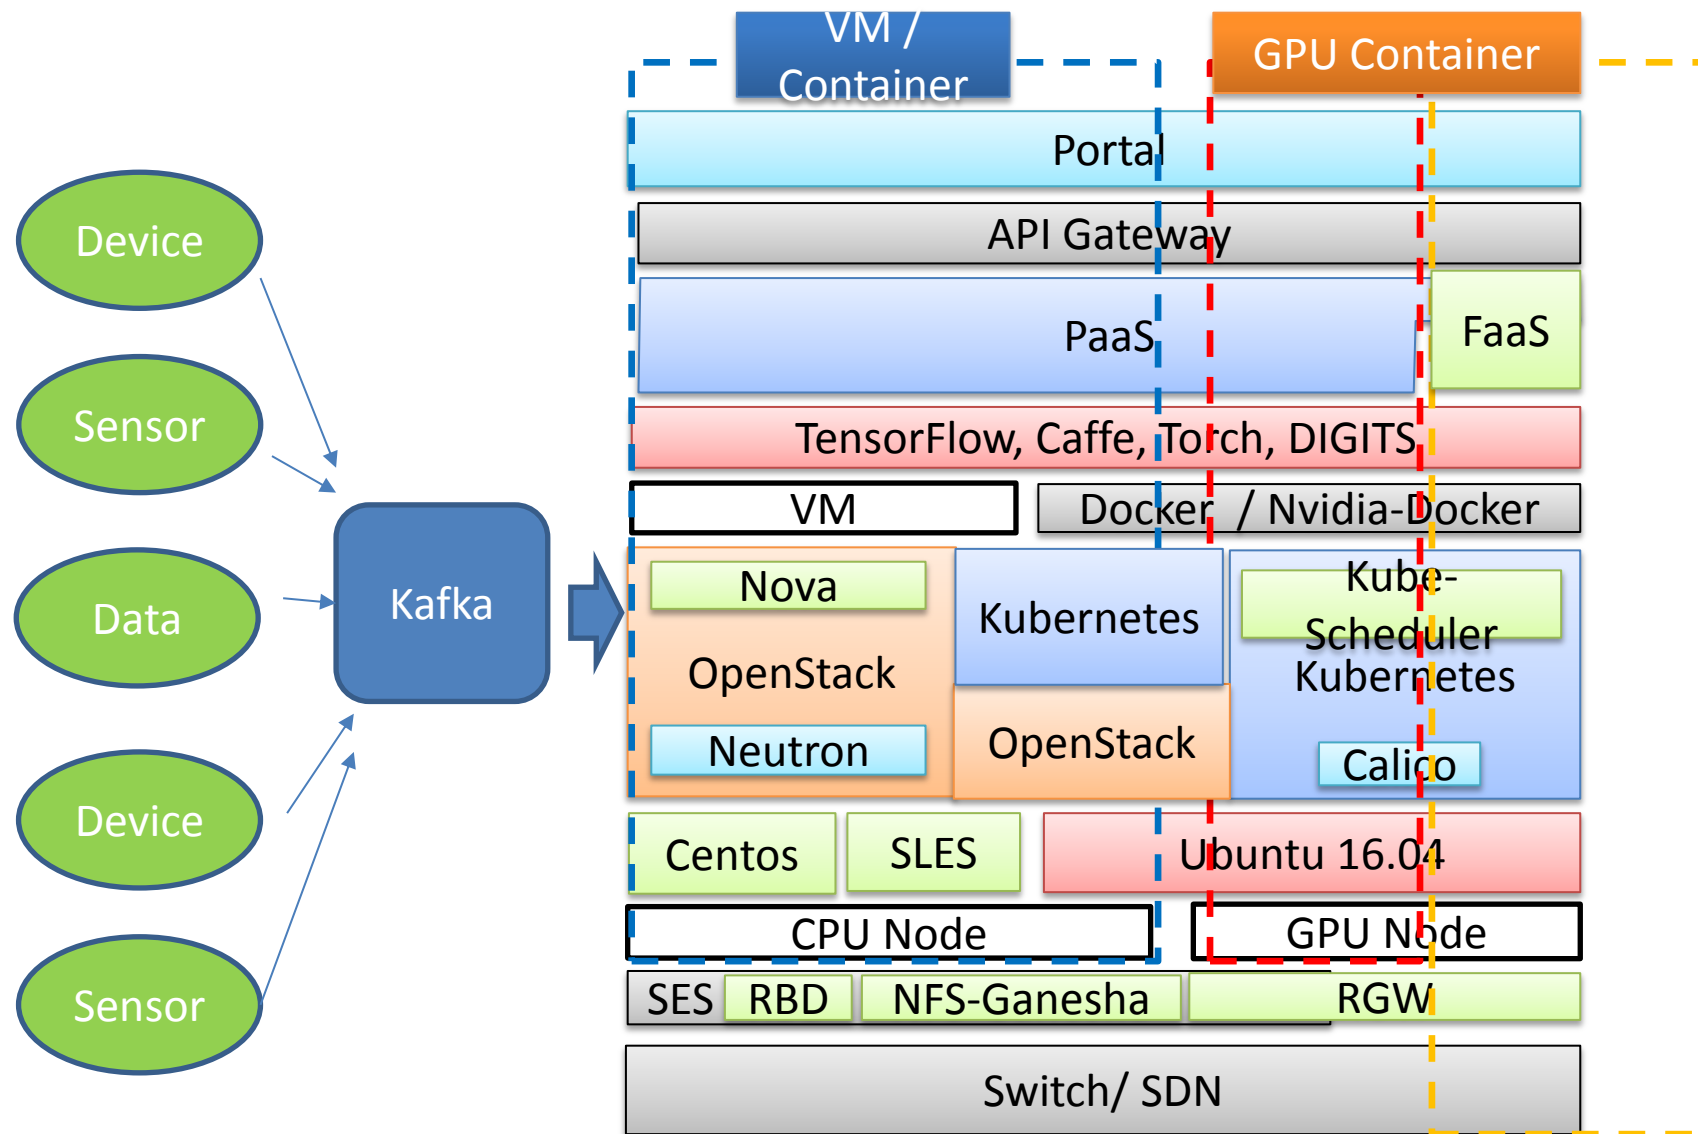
VM / Container

GPU Container

Device

Sensor

Data

Device

Sensor

Kafka

Portal

API Gateway

PaaS

FaaS

TensorFlow, Caffe, Torch, DIGITS

VM

Docker / Nvidia-Docker

Nova

OpenStack

Neutron

Kubernetes

OpenStack

Kube-Scheduler

Kubernetes

Calico

Centos

SLES

Ubuntu 16.04

CPU Node

GPU Node

SES

RBD

NFS-Ganesha

RGW

Switch/ SDN